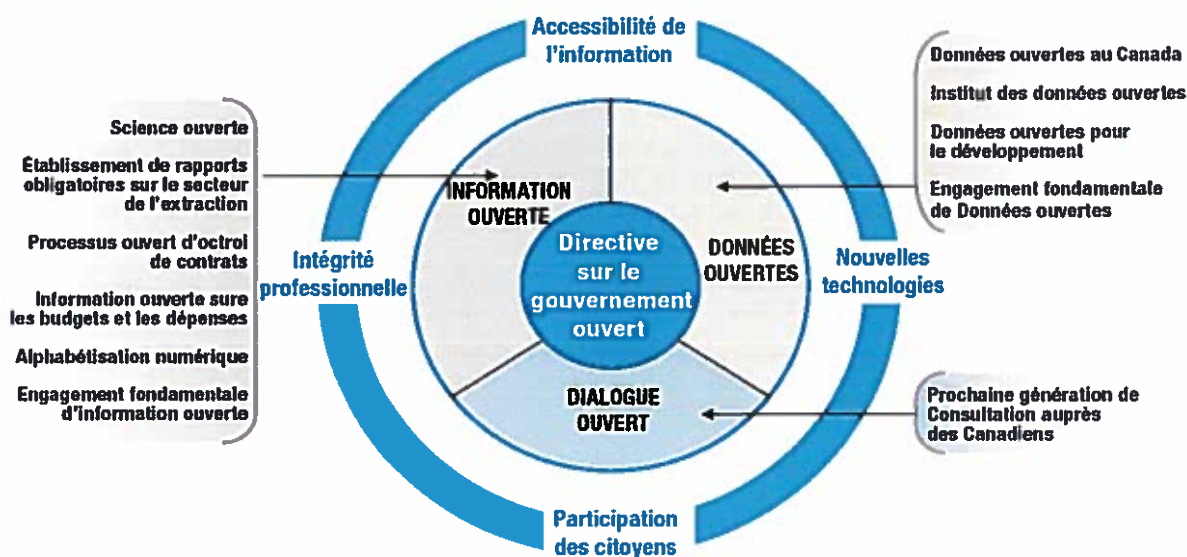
Accessibilité de l'information

Science ouverte

Établissement de rapports obligatoires sur le secteur de l'extraction

Processus ouvert d'octroi de contrats

Information ouverte sure les budgets et les dépenses

Alphabétisation numérique

Engagement fondamentale d'information ouverte

Intégrité professionnelle

INFORMATION OUVERTE

Directive sur le gouvernement ouvert

DONNÉES OUVERTES

DIALOGUE OUVERT

Nouvelles technologies

Données ouvertes au Canada

Institut des données ouvertes

Données ouvertes pour le développement

Engagement fondamentale de Données ouvertes

Prochaine génération de Consultation auprès des Canadiens

Participation des citoyens